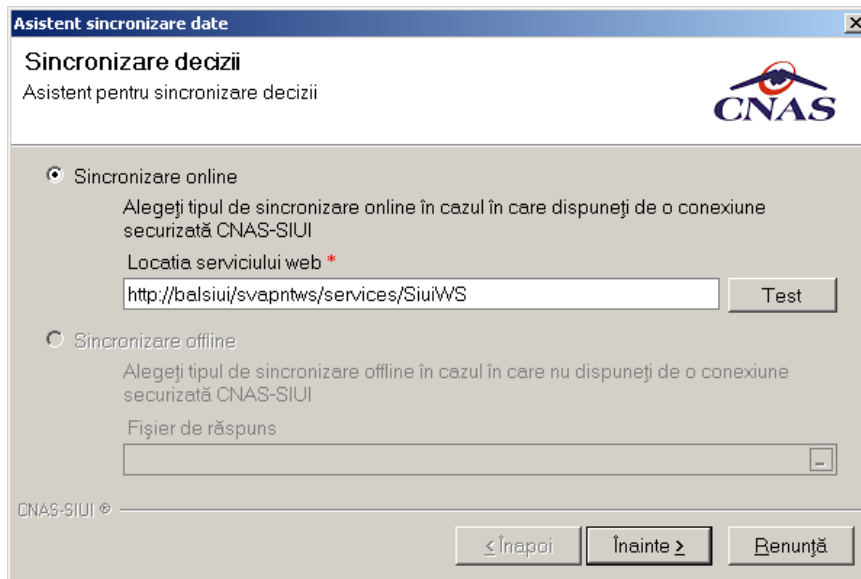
Asistent sincronizare date

Sincronizare decizii
Asistent pentru sincronizare decizii

CNAS

Sincronizare online
Alegeţi tipul de sincronizare online în cazul în care dispuneţi de o conexiune securizată CNAS-SIUI
Locatia serviciului web *
http://balsiui/svapntws/services/SiuiWS
Test

Sincronizare offline
Alegeţi tipul de sincronizare offline în cazul în care nu dispuneţi de o conexiune securizată CNAS-SIUI
Fişier de răspuns

CNAS-SIUI ®

< Înapoi
Înainte >
Renunţă